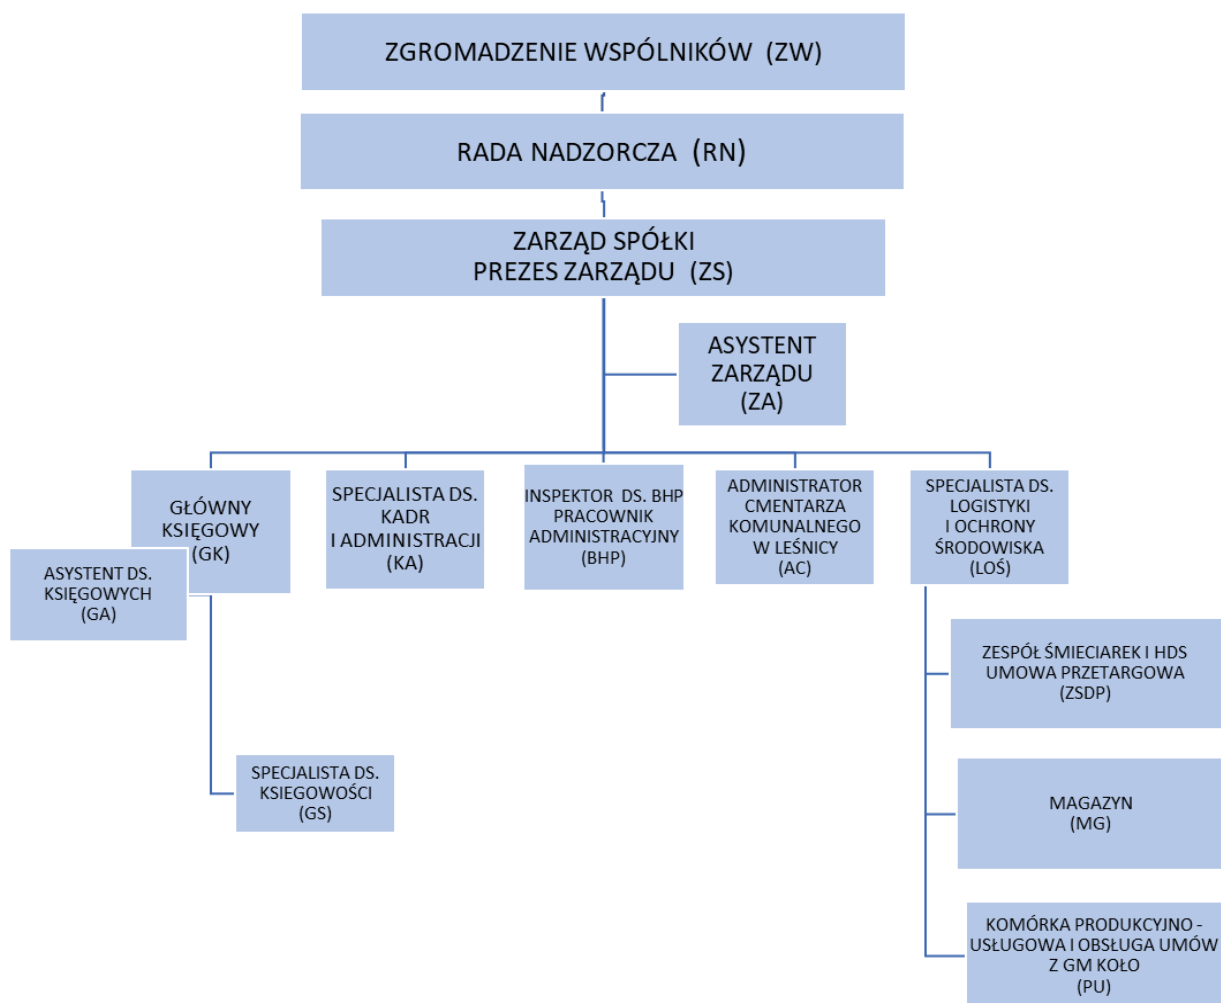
ZGROMADZENIE WSPÓLNIKÓW (ZW)

RADA NADZORCZA (RN)

ZARZĄD SPÓŁKI
PREZES ZARZĄDU (ZS)

ASYSTENT ZARZĄDU (ZA)

GŁÓWNY KSIĘGOWY (GK)

ASYSTENT DS. KSIĘGOWYCH (GA)

SPECJALISTA DS. KSIEGOWOŚCI (GS)

SPECJALISTA DS. KADR I ADMINISTRACJI (KA)

INSPEKTOR DS. BHP PRACOWNIK ADMINISTRACYJNY (BHP)

ADMINISTRATOR CMENTARZA KOMUNALNEGO W LEŚNICY (AC)

SPECJALISTA DS. LOGISTYKI I OCHRONY ŚRODOWISKA (LOŚ)

ZESPÓŁ ŚMIECIAREK I HDS UMOWA PRZETARGOWA (ZSDP)

MAGAZYN (MG)

KOMÓRKA PRODUKCYJNO - USŁUGOWA I OBSŁUGA UMÓW Z GM KOŁO (PU)